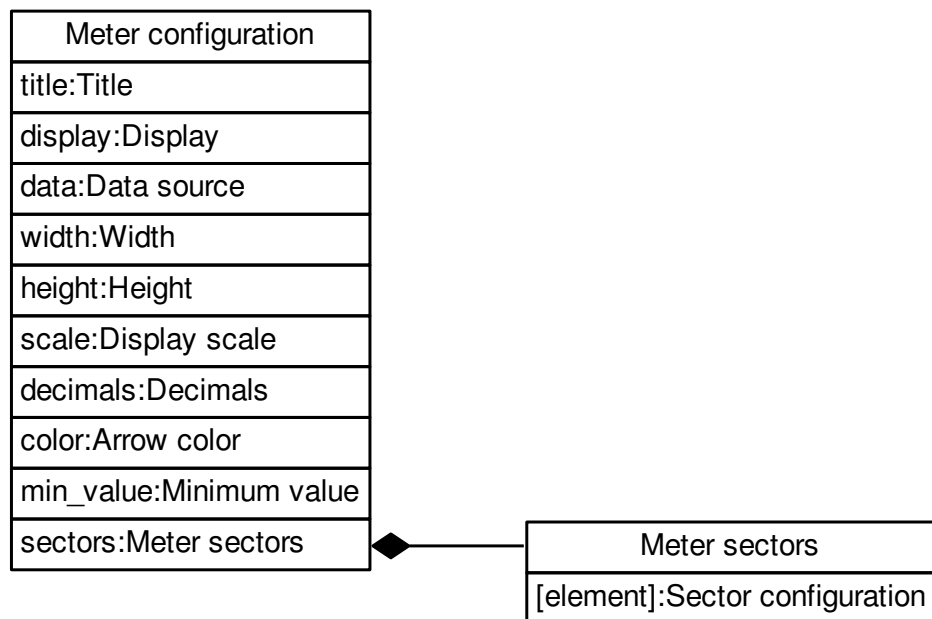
Meter configuration
title:Title
display:Display
data:Data source
width:Width
height:Height
scale:Display scale
decimals:Decimals
color:Arrow color
min_value:Minimum value
sectors:Meter sectors

Meter sectors
[element]:Sector configuration